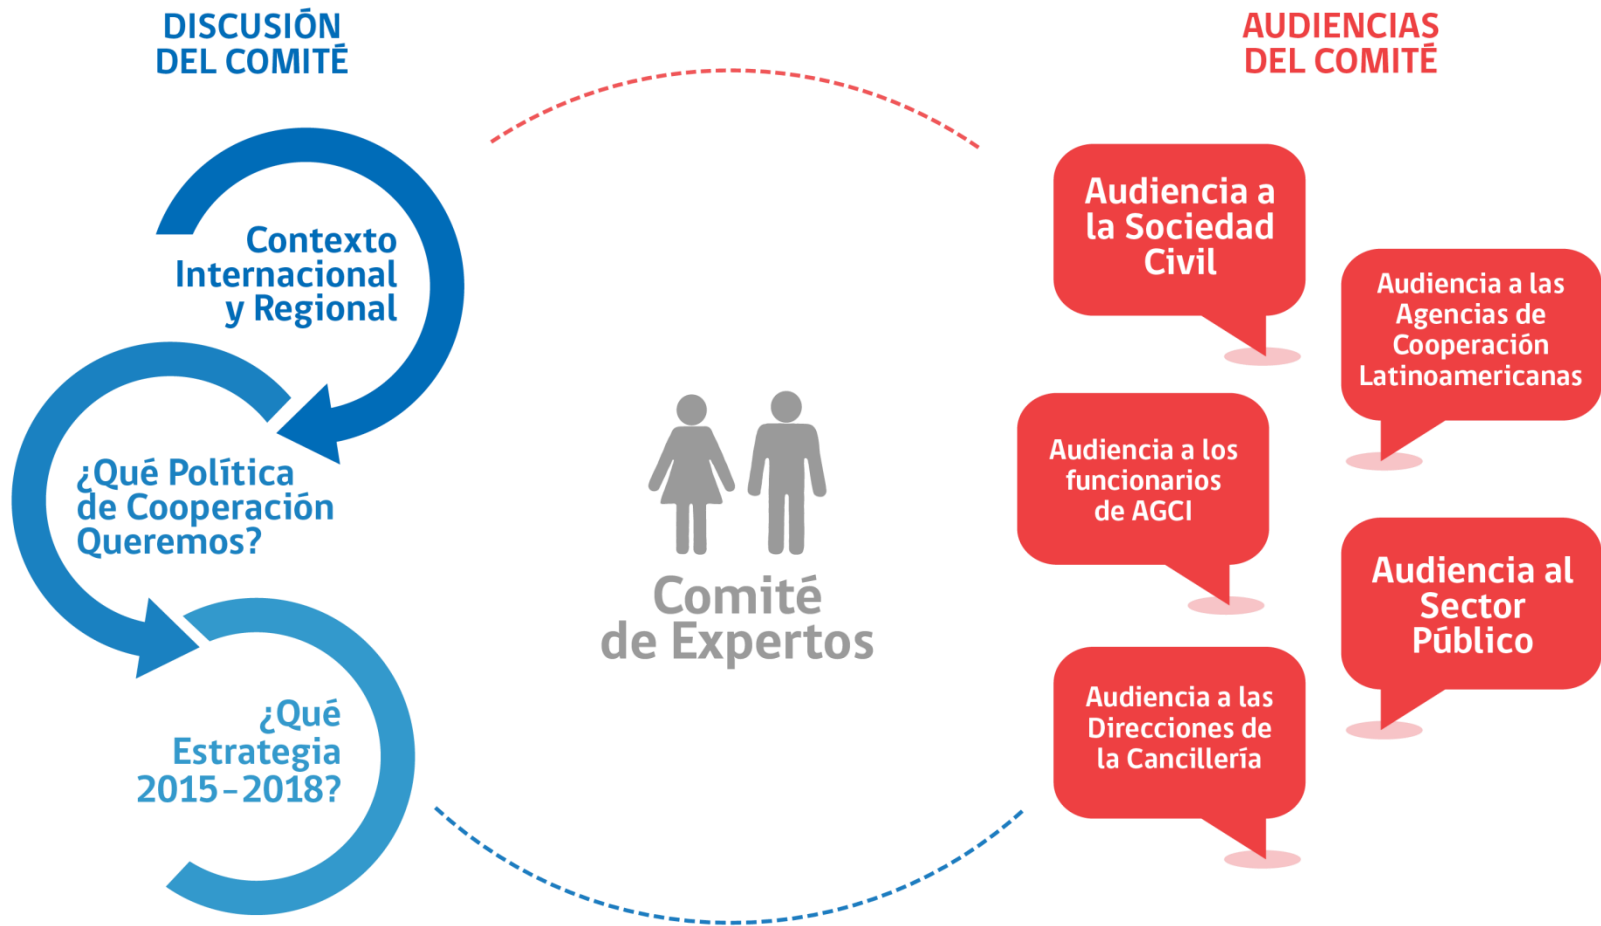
DISCUSIÓN DEL COMITÉ

Contexto Internacional y Regional

¿Qué Política de Cooperación Queremos?

¿Qué Estrategia 2015-2018?

Comité de Expertos

AUDIENCIAS DEL COMITÉ

Audiencia a la Sociedad Civil

Audiencia a las Agencias de Cooperación Latinoamericanas

Audiencia a los funcionarios de AGCI

Audiencia al Sector Público

Audiencia a las Direcciones de la Cancillería